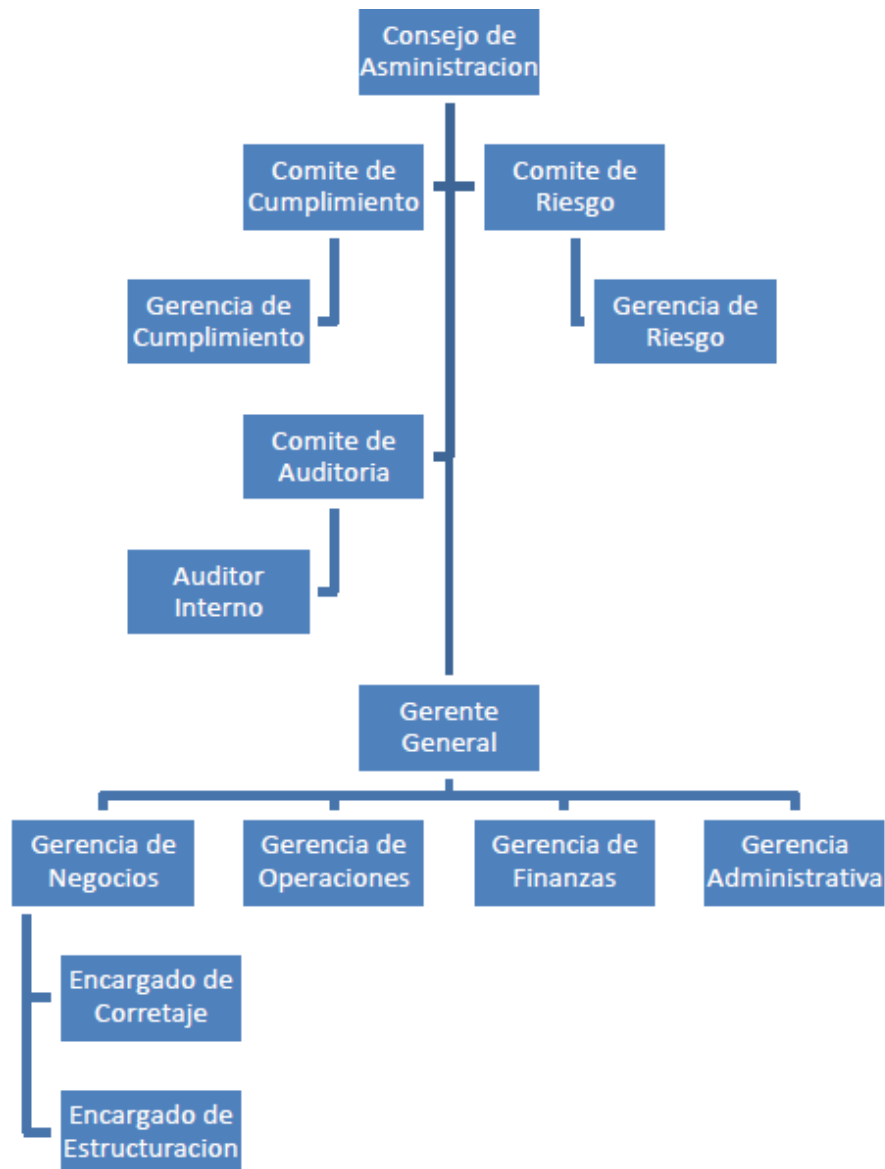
Consejo de Asminsitracion

Comite de Cumplimiento

Comite de Riesgo

Gerencia de Cumplimiento

Gerencia de Riesgo

Comite de Auditoria

Auditor Interno

Gerente General

Gerencia de Negocios

Gerencia de Operaciones

Gerencia de Finanzas

Gerencia Administrativa

Encargado de Corretaje

Encargado de Estructuracion